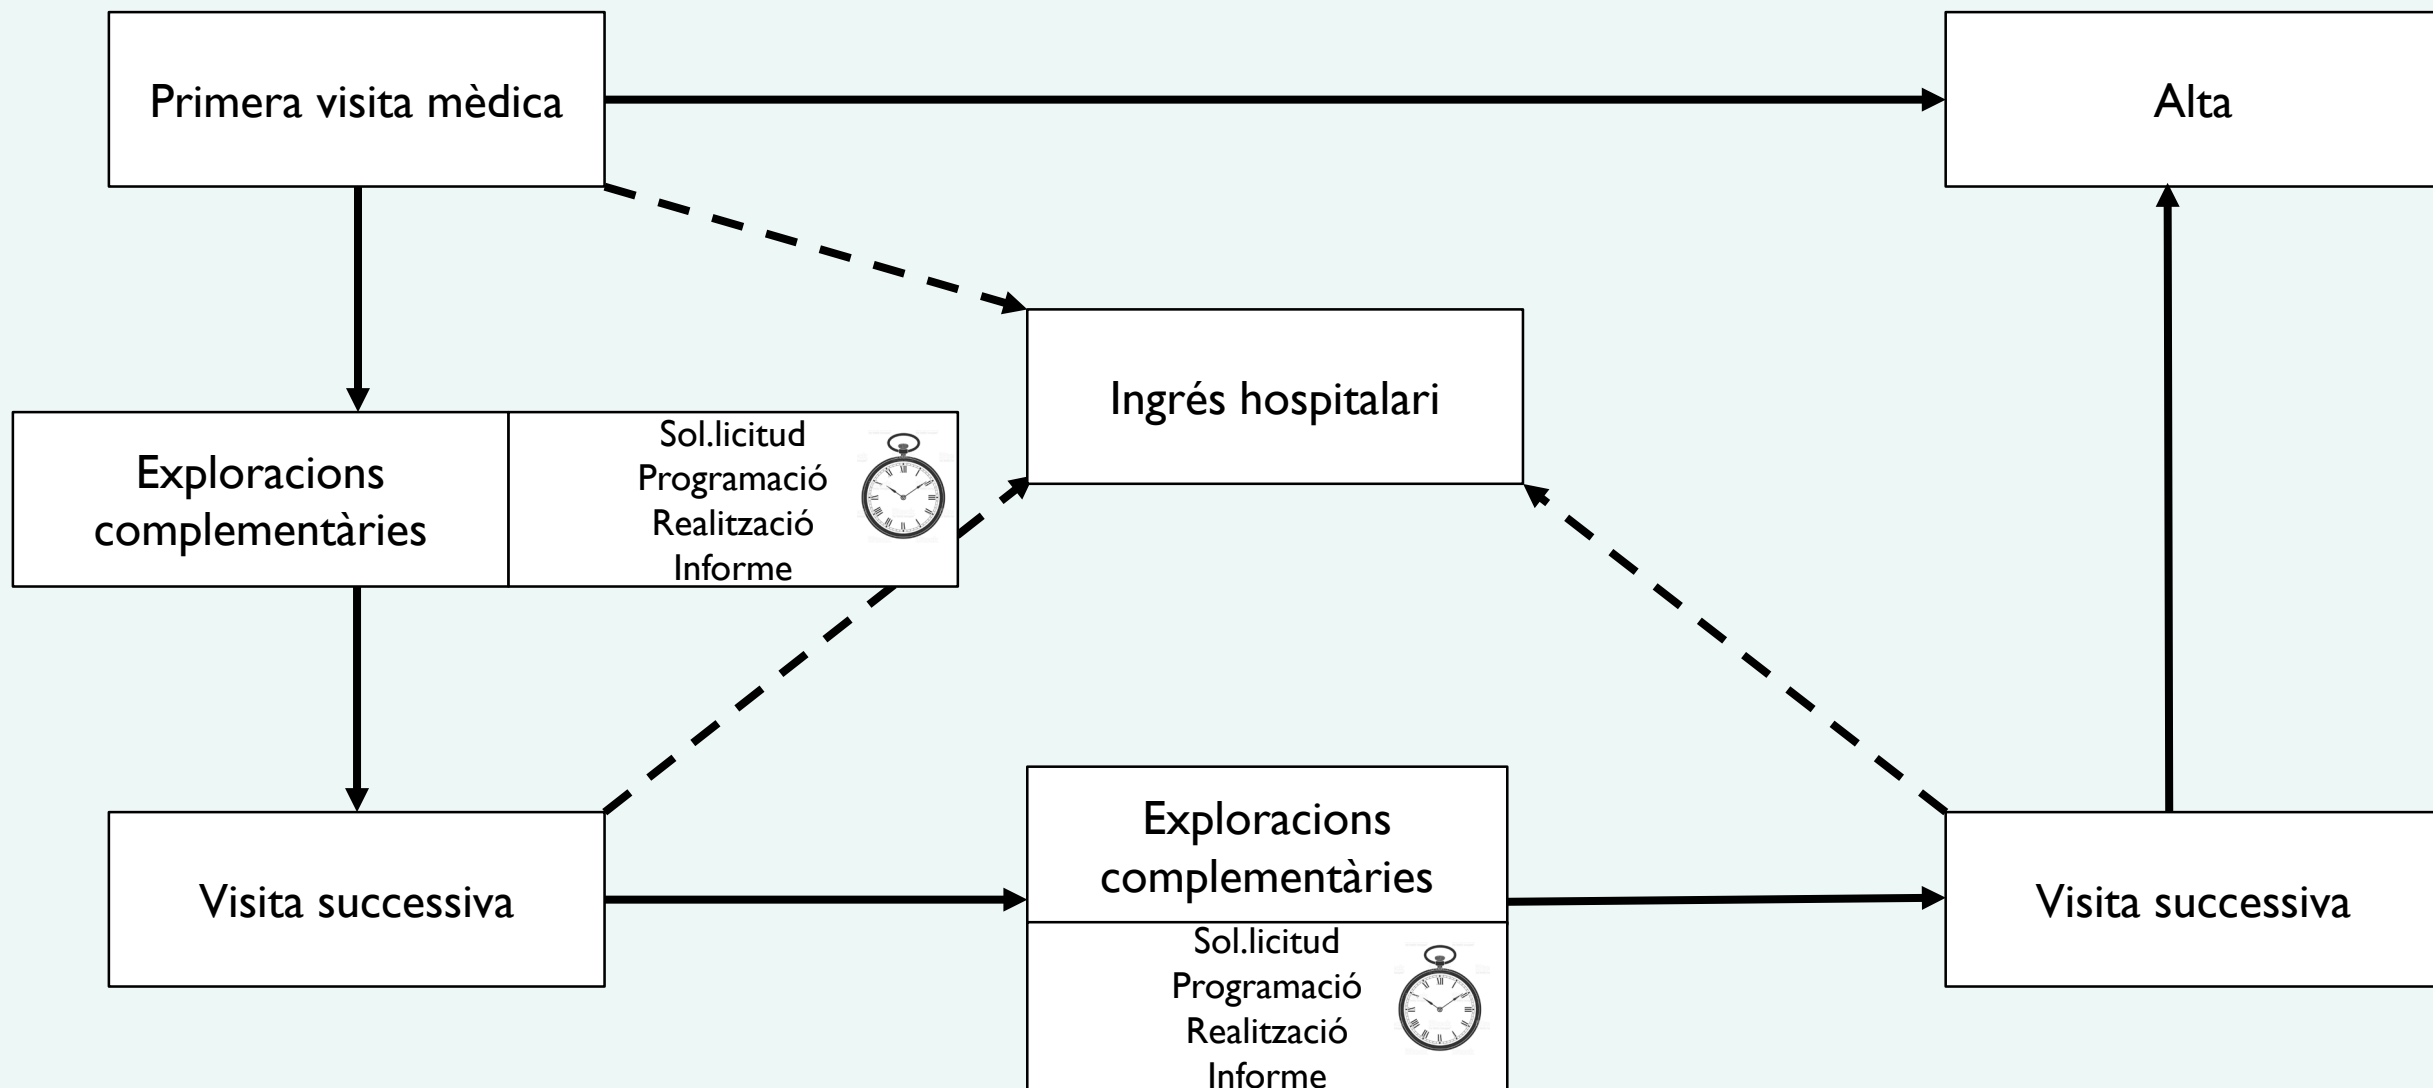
Primera visita mèdica

Alta

Ingrés hospitalari

Exploracions complementàries

Sol.licitud
Programació
Realització
Informe

Visita successiva

Exploracions complementàries

Sol.licitud
Programació
Realització
Informe

Visita successiva